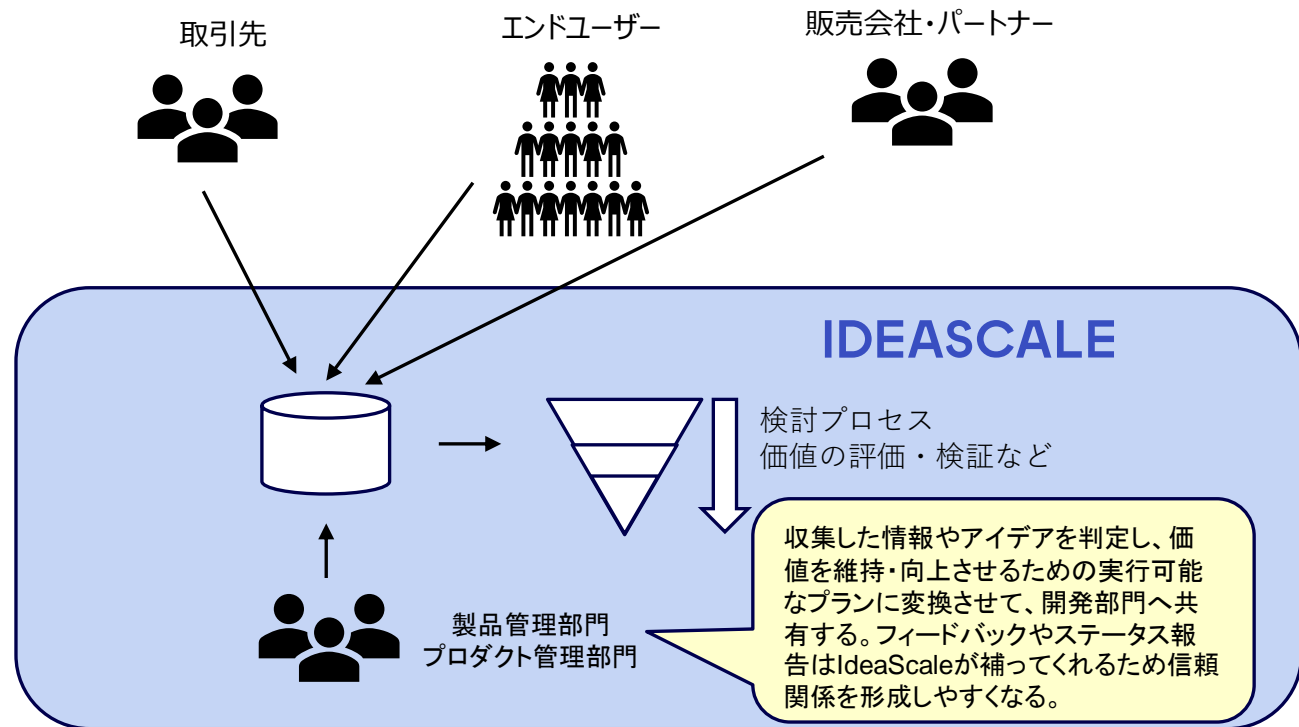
取引先

エンドユーザー

販売会社・パートナー

IDEASCALE

検討プロセス
価値の評価・検証など

製品管理部門
プロダクト管理部門

収集した情報やアイデアを判定し、価値を維持・向上させるための実行可能なプランに変換させて、開発部門へ共有する。フィードバックやステータス報告はIdeaScaleが補ってくれるため信頼関係を形成しやすくなる。